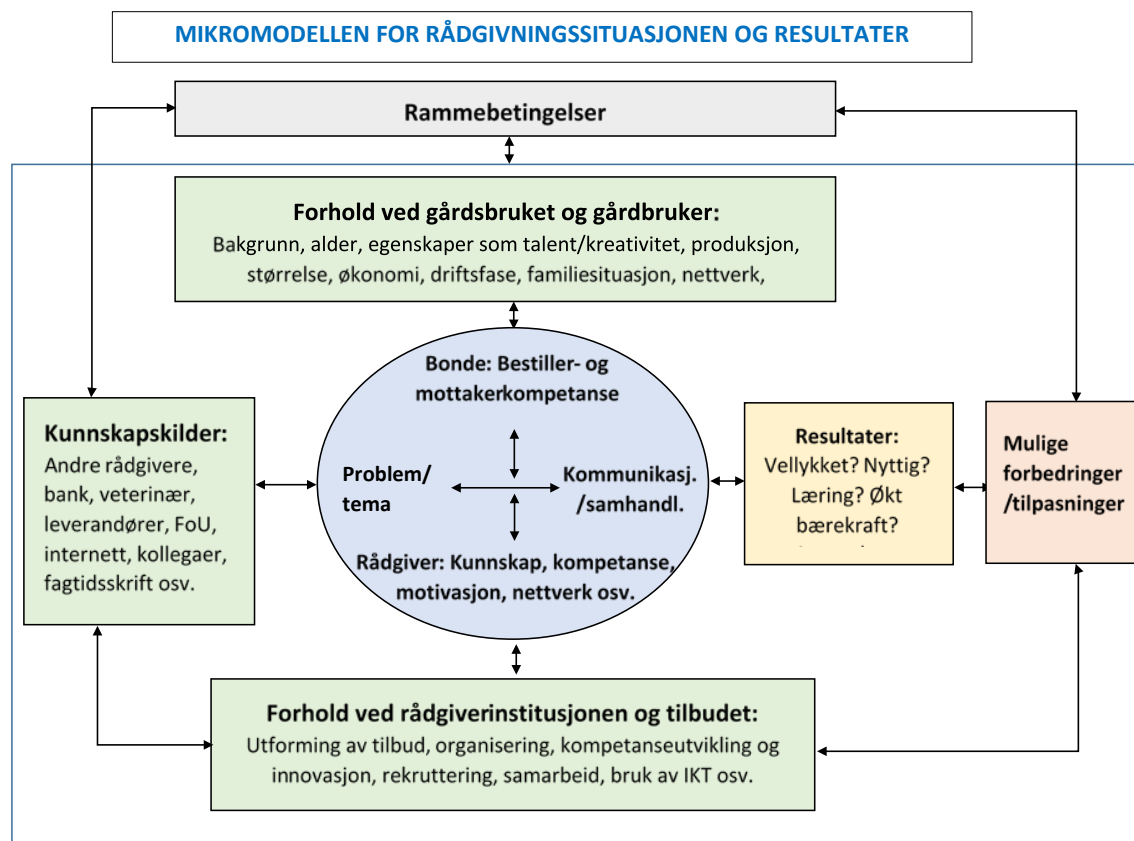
MIKROMODELLEN FOR RÅDGIVNINGSSITUASJONEN OG RESULTATER

Rammebetingelser

Forhold ved gårdsbruket og gårdbruker:
Bakgrunn, alder, egenskaper som talent/kreativitet, produksjon, størrelse, økonomi, driftsfase, familiesituasjon, nettverk,

Kunnskapskilder:
Andre rådgivere, bank, veterinær, leverandører, FoU, internett, kollegaer, fagtidsskrift osv.

Bonde: Bestiller- og mottakerkompetanse

Problem/ tema

Kommunikasj. /samhandl.

Rådgiver: Kunnskap, kompetanse, motivasjon, nettverk osv.

Resultater:
Vellykket? Nyttig? Læring? Økt bærekraft?

Mulige forbedringer /tilpasninger

Forhold ved rådgiverinstitusjonen og tilbudet:
Utforming av tilbud, organisering, kompetanseutvikling og innovasjon, rekruttering, samarbeid, bruk av IKT osv.